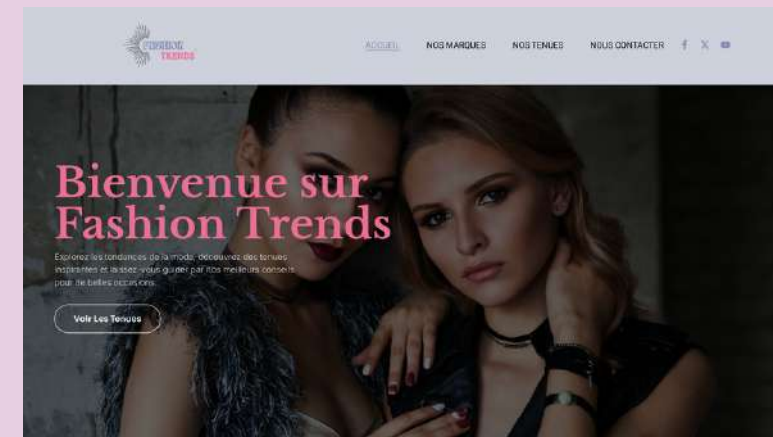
FASHION TRENDS

ACCUEIL NOS MARQUES NOS TENUES NOUS CONTACTER

Bienvenue sur Fashion Trends

Explorez les tendances de la mode, découvrez des tenues inspirantes et laissez-vous guider par nos meilleurs conseils pour de belles occasions.

Voir Les Tenues